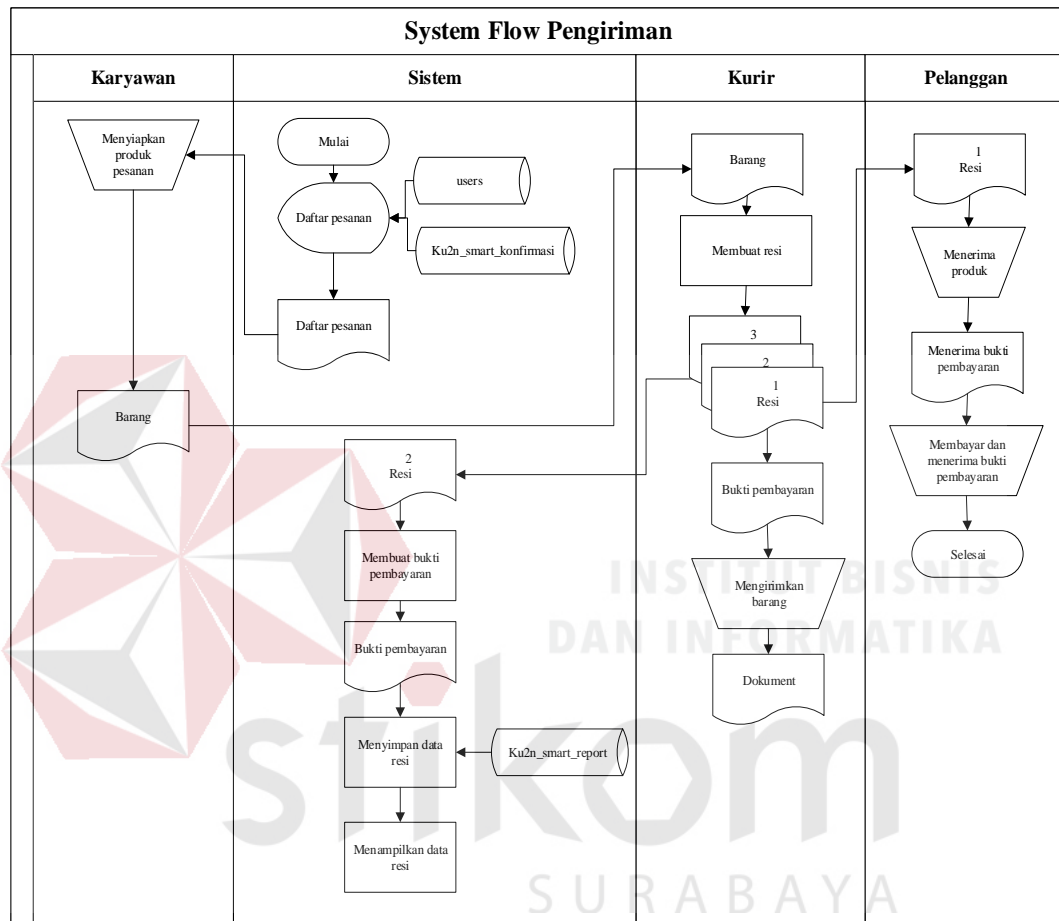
System Flow Pengiriman

| Karyawan | Sistem | Kurir | Pelanggan |
|---|---|---|---|

Menyiapkan produk pesanan

Barang

Mulai

Daftar pesanan

users

Ku2n_smart_konfirmasi

Daftar pesanan

2
Resi

Membuat bukti pembayaran

Bukti pembayaran

Menyimpan data resi

Ku2n_smart_report

Menampilkan data resi

Barang

Membuat resi

3

2

1
Resi

Bukti pembayaran

Mengirimkan barang

Dokument

1
Resi

Menerima produk

Menerima bukti pembayaran

Membayar dan menerima bukti pembayaran

Selesai

INSTITUT BISNIS
DAN INFORMATIKA
stikom
SURABAYA